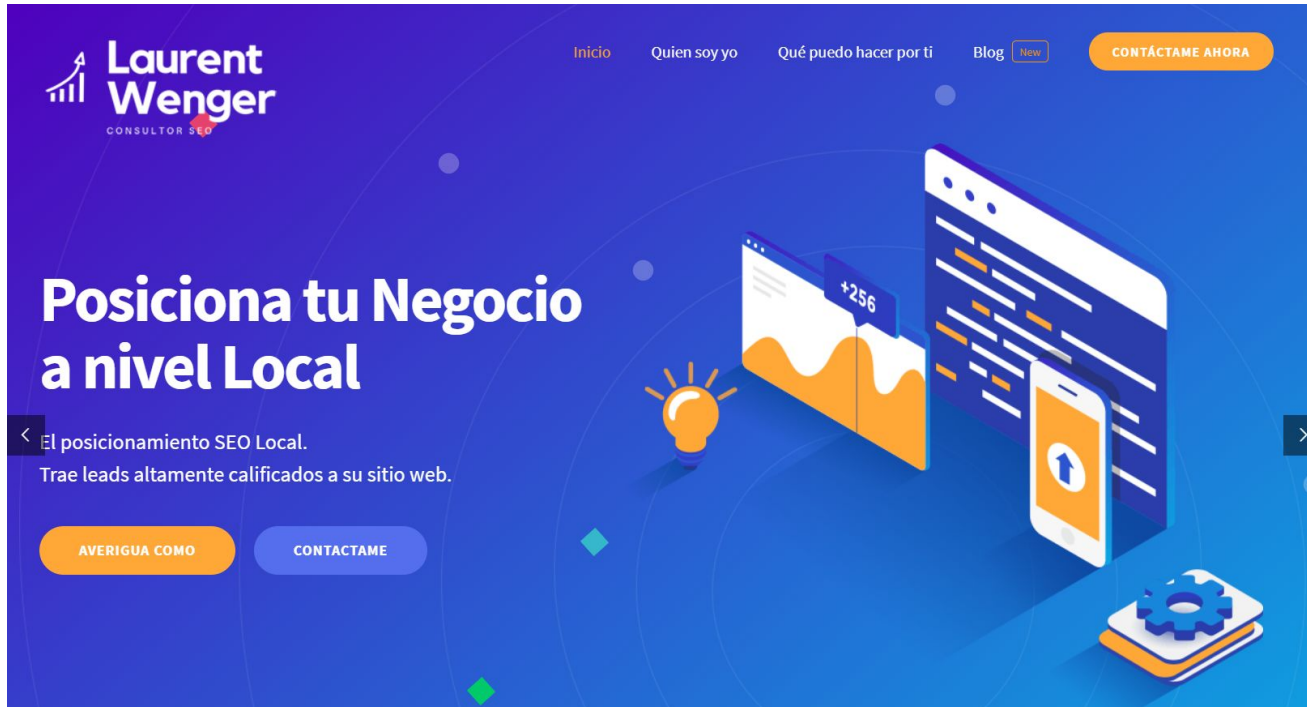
Laurent Wenger
CONSULTOR SEO

Inicio Quien soy yo Qué puedo hacer por ti Blog New CONTÁCTAME AHORA

Posiciona tu Negocio a nivel Local

El posicionamiento SEO Local.
Trae leads altamente calificados a su sitio web.

AVERIGUA COMO CONTACTAME

+256